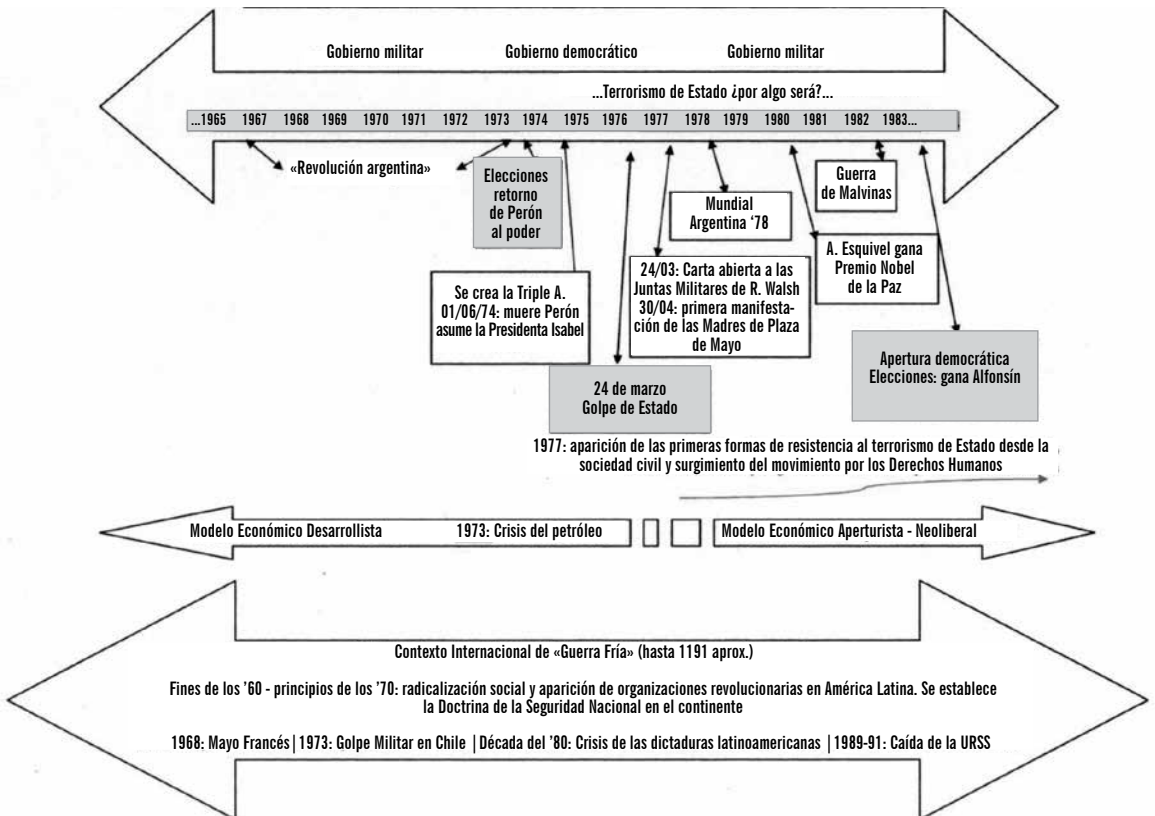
Gobierno militar

Gobierno democrático

Gobierno militar

...Terrorismo de Estado ¿por algo será?...

...1965 1967 1968 1969 1970 1971 1972 1973 1974 1975 1976 1977 1978 1979 1980 1981 1982 1983...

«Revolución argentina»

Elecciones retorno de Perón al poder

Mundial Argentina '78

Guerra de Malvinas

A. Esquivel gana Premio Nobel de la Paz

Se crea la Triple A. 01/06/74: muere Perón asume la Presidenta Isabel

24/03: Carta abierta a las Juntas Militares de R. Walsh 30/04: primera manifestación de las Madres de Plaza de Mayo

Apertura democrática Elecciones: gana Alfonsín

24 de marzo Golpe de Estado

1977: aparición de las primeras formas de resistencia al terrorismo de Estado desde la sociedad civil y surgimiento del movimiento por los Derechos Humanos

Modelo Económico Desarrollista

1973: Crisis del petróleo

Modelo Económico Aperturista - Neoliberal

Contexto Internacional de «Guerra Fría» (hasta 1191 aprox.)

Fines de los '60 - principios de los '70: radicalización social y aparición de organizaciones revolucionarias en América Latina. Se establece la Doctrina de la Seguridad Nacional en el continente

1968: Mayo Francés | 1973: Golpe Militar en Chile | Década del '80: Crisis de las dictaduras latinoamericanas | 1989-91: Caída de la URSS